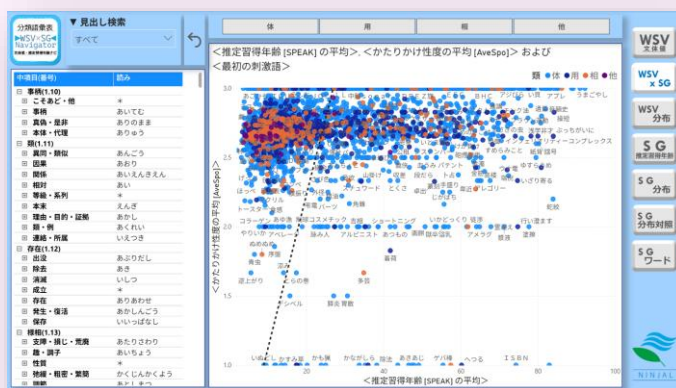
分類語彙表
WSV×SG
Navigator

▼ 見出し検索
すべて

体
用
相
他

WSV
WSV × SG
WSV 分布
SG
SG 分布
SG 分布対照
SG ワード

<推定習得年齢 [SPEAK] の平均>, <かたりかけ性度の平均 [AveSpo]> および <最初の刺激語>

類 ● 体 ● 用 ● 相 ● 他

| 中項目(番号) | 読み |
|---|---|
| ⊟ 事柄(1.10) | |
| ⊞ こそあど・他 | * |
| ⊞ 事柄 | あいてむ |
| ⊞ 真偽・是非 | ありのまま |
| ⊞ 本体・代理 | ありゅう |
| ⊟ 類(1.11) | |
| ⊞ 異同・類似 | あんごう |
| ⊞ 因果 | あおり |
| ⊞ 関係 | あいえんきえん |
| ⊞ 相対 | あい |
| ⊞ 等級・系列 | * |
| ⊞ 本末 | えんぎ |
| ⊞ 理由・目的・証拠 | あかし |
| ⊞ 詳・例 | あくれい |
| ⊞ 連絡・所属 | いえつき |
| ⊟ 存在(1.12) | |
| ⊞ 出没 | あぶりだし |
| ⊞ 除去 | あき |
| ⊞ 消滅 | いしつ |
| ⊞ 成立 | * |
| ⊞ 存在 | ありあわせ |
| ⊞ 発生・復活 | あんしんごう |
| ⊞ 保存 | いいっぱなし |
| ⊟ 様相(1.13) | |
| ⊞ 支障・損じ・荒廃 | あたりさわり |
| ⊞ 趣・調子 | あいちょう |
| ⊞ 性質 | * |
| ⊞ 特殊・相密・繁簡 | かくじんかくよう |

<かたりかけ性度の平均 [AveSpo]>
3.0
2.5
2.0
1.5
1.0
0
20
40
60
<推定習得年齢 [SPEAK] の平均>

アブレ うまごやし アジ ワープロ 一群 スポーツ プリン ぶっちがいに 感傷 リフィーコンプレックス ダイヤル 観察 いざり 現代 ジャズ ラッシュ 新鮮 自由 はっぴ ムード ミス ジャンパー カンガルー バレーボール ギフト 伝説 ジュマート ロイン 長女 バス レッスン シャツ おさえ トーネス 勉強 パロス プロトン 軽量 本書 ひこうき トースター 石炭 ナイト 予報 ギャラリー 鉄道 学習 たわし 大根 ショー 番組 あけ パンカ 実の 動化 記録 コラーゲン 映画 自宅 陳列 コスメチック 台所 ショートニング いかにこうど 段階 行け 潜ます やりやすい 紙芝居 プトラ アレラー 旅人 アルミニスト おつもの 踊館 放射蕾線 アメラア 教ない 運賃 あんほう 審議 乗る 多数 序盤 ランナー 一直 迷上がり くらの番 多形 アシベル 顔合 窃盗 いのし 主 かすみ 飛 かも 焼 かなかしら 除法 あきあじ ザバ 椿 へつる ISBN カタカタ 大漁 ほっき

NINJAL